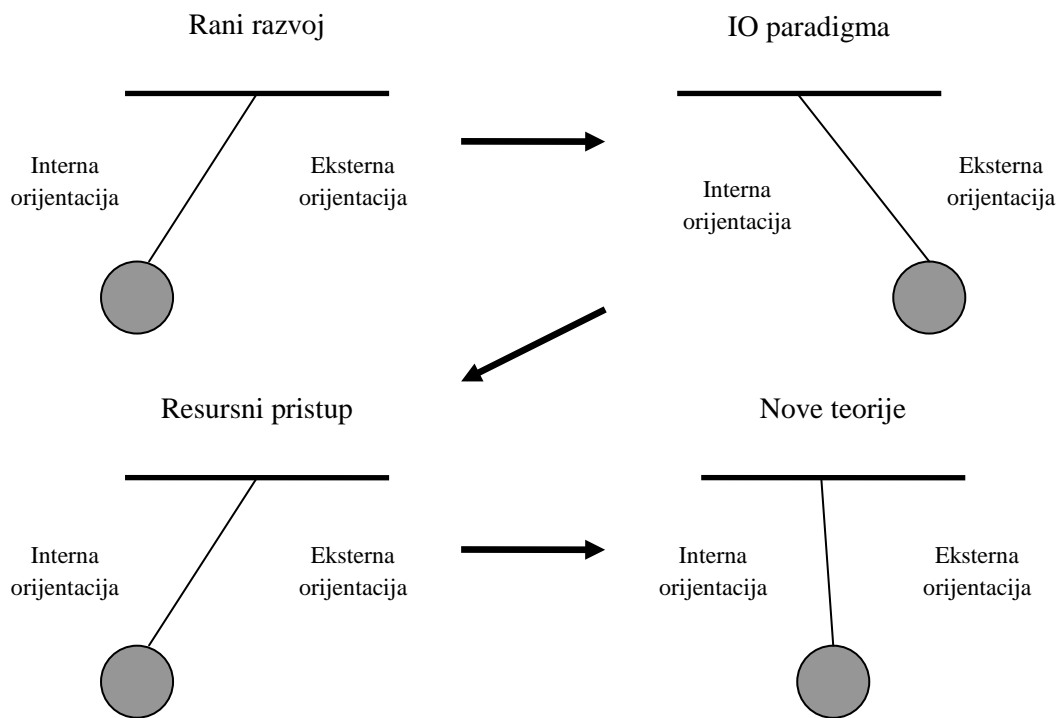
Rani razvoj

Interna orijentacija

Eksterna orijentacija

IO paradigma

Interna orijentacija

Eksterna orijentacija

Resursni pristup

Interna orijentacija

Eksterna orijentacija

Nove teorije

Interna orijentacija

Eksterna orijentacija